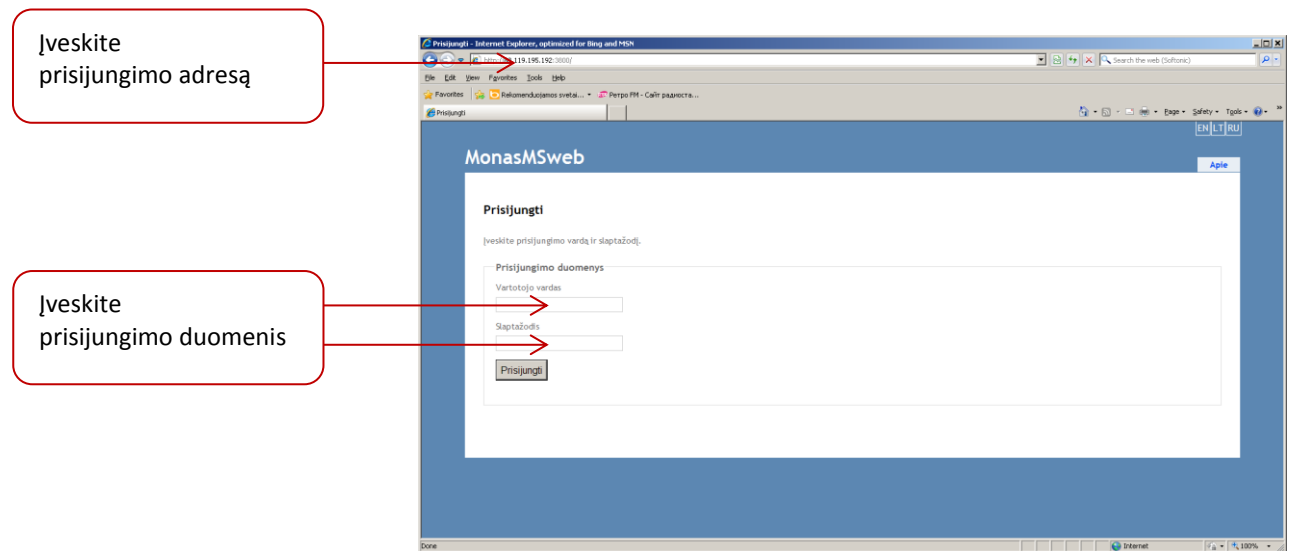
Įveskite prisijungimo adresą

Įveskite prisijungimo duomenis

Prisijungti - Internet Explorer, optimized for Bing and MSN

http://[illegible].119.195.192:3800/

Search the web (Softonic)

File Edit View Favorites Tools Help

Favorites | Rekomenduojamos svetai... | Ретро FM - Сайт радиоста...

Prisijungti

Page ▾ Safety ▾ Tools ▾

EN LT RU

MonasMSweb

Apie

Prisijungti

Įveskite prisijungimo vardą ir slaptažodį.

Prisijungimo duomenys

Vartotojo vardas

Slaptažodis

Prisijungti

Done

Internet

100%